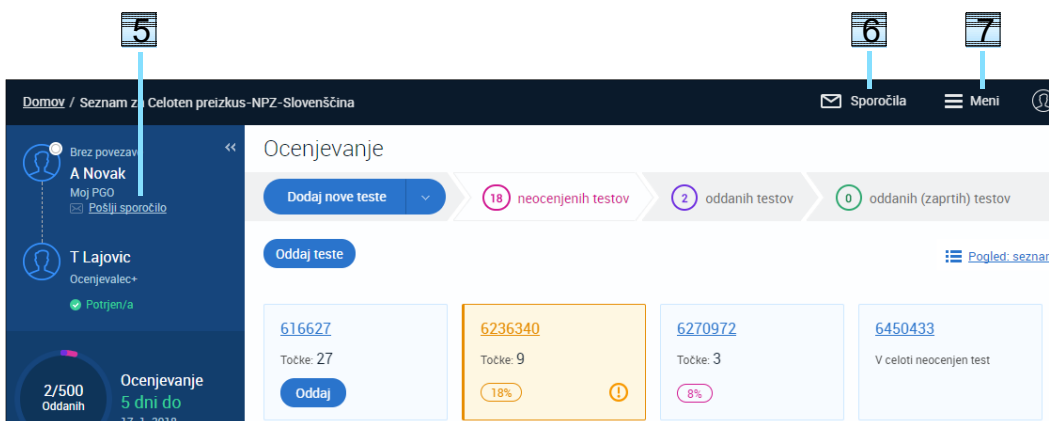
5

6

7

Domov / Seznam za Celoten preizkus-NPZ-Slovenščina

Sporočila

Meni

Brez povezave

A Novak

Moj PGO

Pošlji sporočilo

T Lajovic

Ocenjevalec+

Potrjen/a

2/500
Oddanih

Ocenjevanje

5 dni do

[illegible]

Ocenjevanje

Dodaj nove teste

18 neocenjenih testov

2 oddanih testov

0 oddanih (zaprtih) testov

Oddaj teste

Pogled: seznam

616627

Točke: 27

Oddaj

6236340

Točke: 9

18%

6270972

Točke: 3

8%

6450433

V celoti neocenjen test